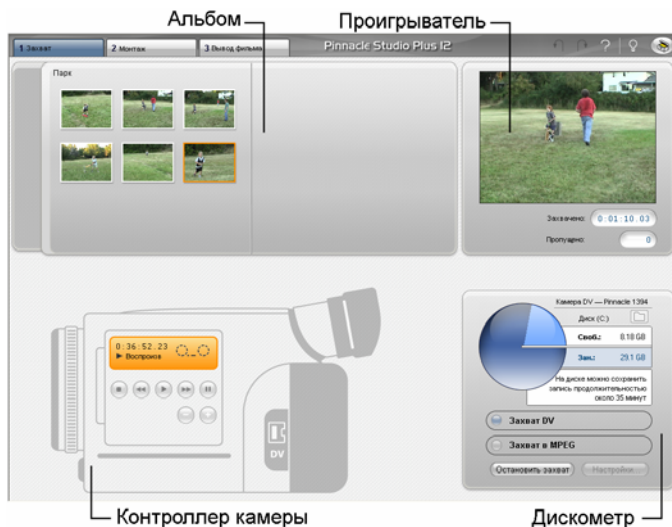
Альбом

Проигрыватель

1 Захват

2 Монтаж

3 Вывод фильма

Pinnacle Studio Plus 12

Парк

Захвачено: 0 : 01 : 10 . 03

Пропущено: 0

Камера DV — Pinnacle 1394

Диск (C:)

Своб.: 0.18 GB

Зан.: 29.1 GB

На диске можно сохранить запись продолжительностью около 35 минут

Захват DV

Захват в MPEG

Остановить захват

Настройки...

0 : 36 : 52 . 23

► Воспроизв

DV

Контроллер камеры

Дискометр